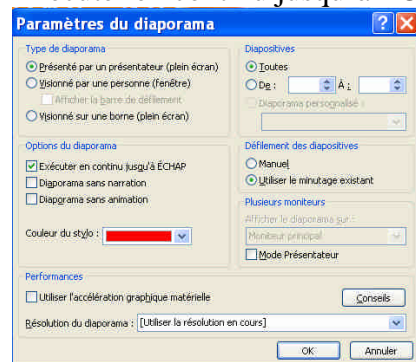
Paramètres du diaporama

Type de diaporama
Présenté par un présentateur (plein écran)
Visionné par une personne (fenêtre)
Afficher la barre de défilement
Visionné sur une borne (plein écran)

Diapositives
Toutes
De : À :
Diaporama personnalisé :

Options du diaporama
Exécuter en continu jusqu'à ÉCHAP
Diaporama sans narration
Diaporama sans animation

Couleur du stylo :

Défilement des diapositives
Manuel
Utiliser le minutage existant

Plusieurs moniteurs
Afficher le diaporama sur :
Moniteur principal
Mode Présentateur

Performances
Utiliser l'accélération graphique matérielle
Conseils
Résolution du diaporama : [Utiliser la résolution en cours]

OK Annuler